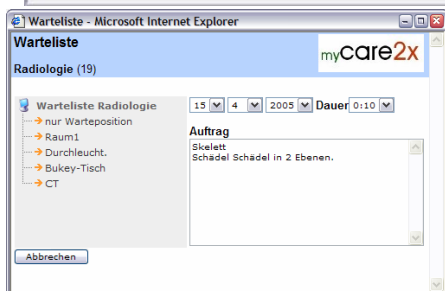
Warteliste - Microsoft Internet Explorer

Warteliste

Radiologie (19)

mycare2x

Warteliste Radiologie
nur Warteposition
Raum1
Durchleucht.
Bukey-Tisch
CT

15 4 2005 Dauer 0:10

Auftrag

Skelett
Schädel Schädel in 2 Ebenen.

Abbrechen